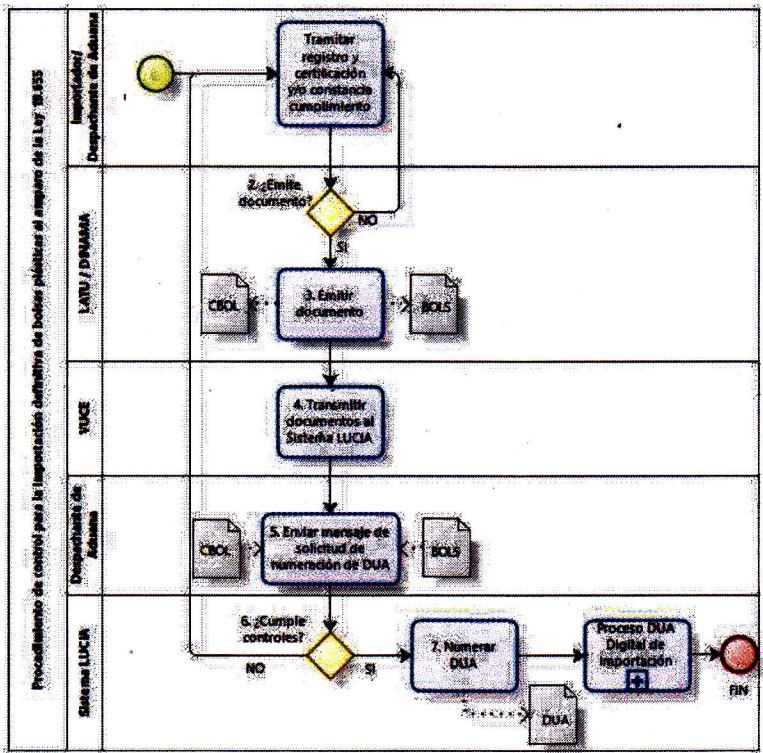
Procedimiento de control para la importación definitiva de bolsas plásticas al amparo de la Ley 19.655

Importador / Despachante de Aduana

Tramitar registro y certificación y/o constancia cumplimiento

LATU / DINAMA

2. ¿Emite documento?

NO

SI

CBOL

3. Emitir documento

BOLS

VUCE

4. Transmitir documentos al Sistema LUCIA

Despachante de Aduana

CBOL

5. Enviar mensaje de solicitud de numeración de DUA

BOLS

Sistema LUCIA

6. ¿Cumple controles?

NO

SI

7. Numerar DUA

DUA

Proceso DUA Digital de Importación

FIN